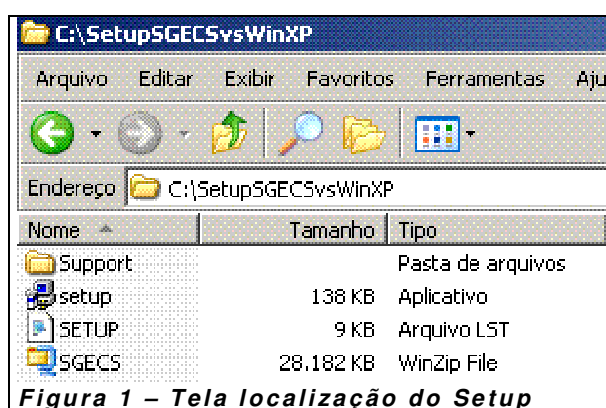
C:\SetupSGECSvsWinXP

Arquivo Editar Exibir Favoritos Ferramentas Aju

Endereço C:\SetupSGECSvsWinXP

| Nome | Tamanho | Tipo |
|---|---|---|
| Support | | Pasta de arquivos |
| setup | 138 KB | Aplicativo |
| SETUP | 9 KB | Arquivo LST |
| SGECS | 28.182 KB | WinZip File |

Figura 1 – Tela localização do Setup